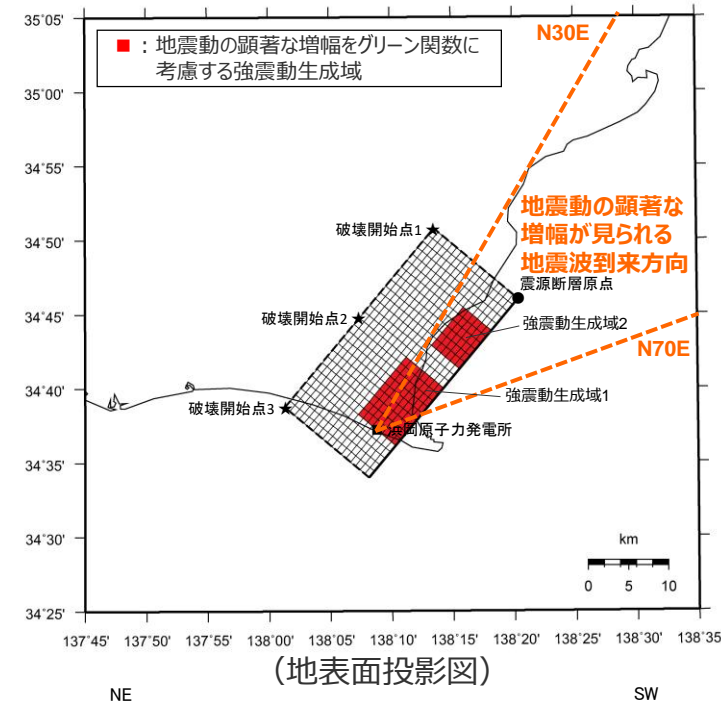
■：地震動の顕著な増幅をグリーン関数に考慮する強震動生成域

N30E

地震動の顕著な増幅が見られる地震波到来方向

破壊開始点1

震源断層原点

破壊開始点2

強震動生成域2

N70E

破壊開始点3

強震動生成域1

浜岡原子力発電所

km

0 5 10

35°05'
35°00'
34°55'
34°50'
34°45'
34°40'
34°35'
34°30'
34°25'

137°45' 137°50' 137°55' 138°00' 138°05' 138°10' 138°15' 138°20' 138°25' 138°30' 138°35'

(地表面投影図)

NE

SW